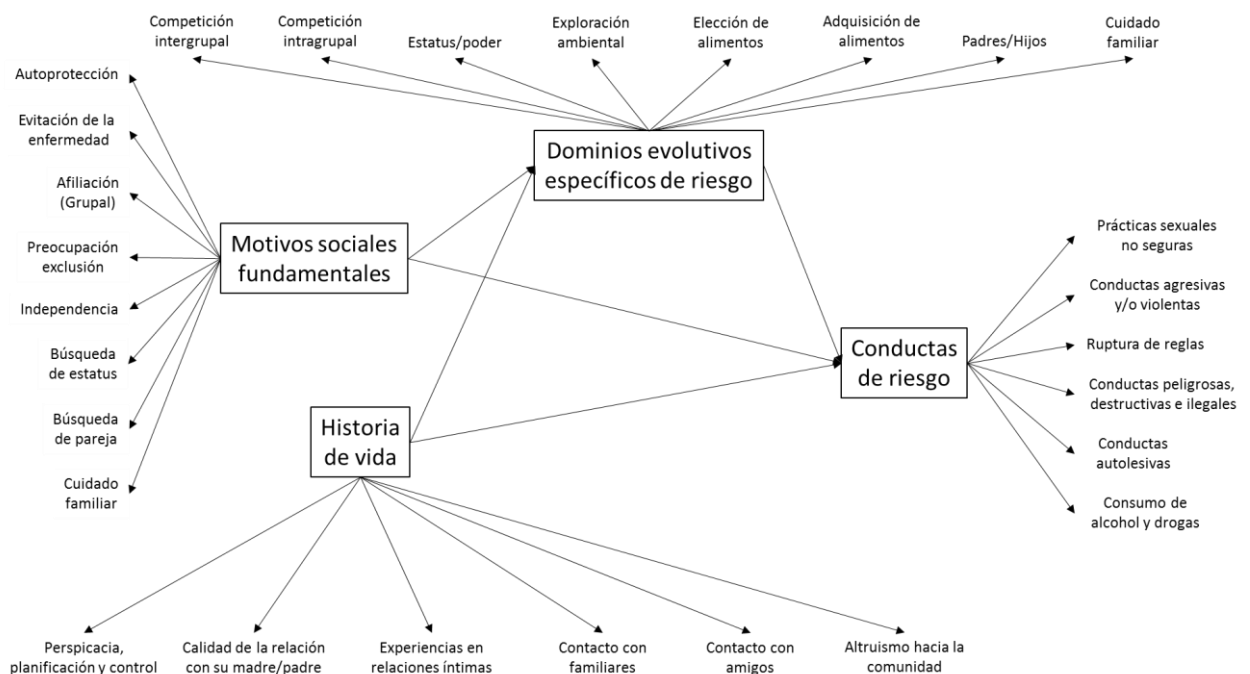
Competición intergrupal

Competición intragrupal

Estatus/poder

Exploración ambiental

Elección de alimentos

Adquisición de alimentos

Padres/Hijos

Cuidado familiar

Autoprotección

Evitación de la enfermedad

Afiliación (Grupal)

Preocupación exclusión

Independencia

Búsqueda de estatus

Búsqueda de pareja

Cuidado familiar

Dominios evolutivos específicos de riesgo

Motivos sociales fundamentales

Historia de vida

Conductas de riesgo

Prácticas sexuales no seguras

Conductas agresivas y/o violentas

Ruptura de reglas

Conductas peligrosas, destructivas e ilegales

Conductas autolesivas

Consumo de alcohol y drogas

Perspicacia, planificación y control

Calidad de la relación con su madre/padre

Experiencias en relaciones íntimas

Contacto con familiares

Contacto con amigos

Altruismo hacia la comunidad